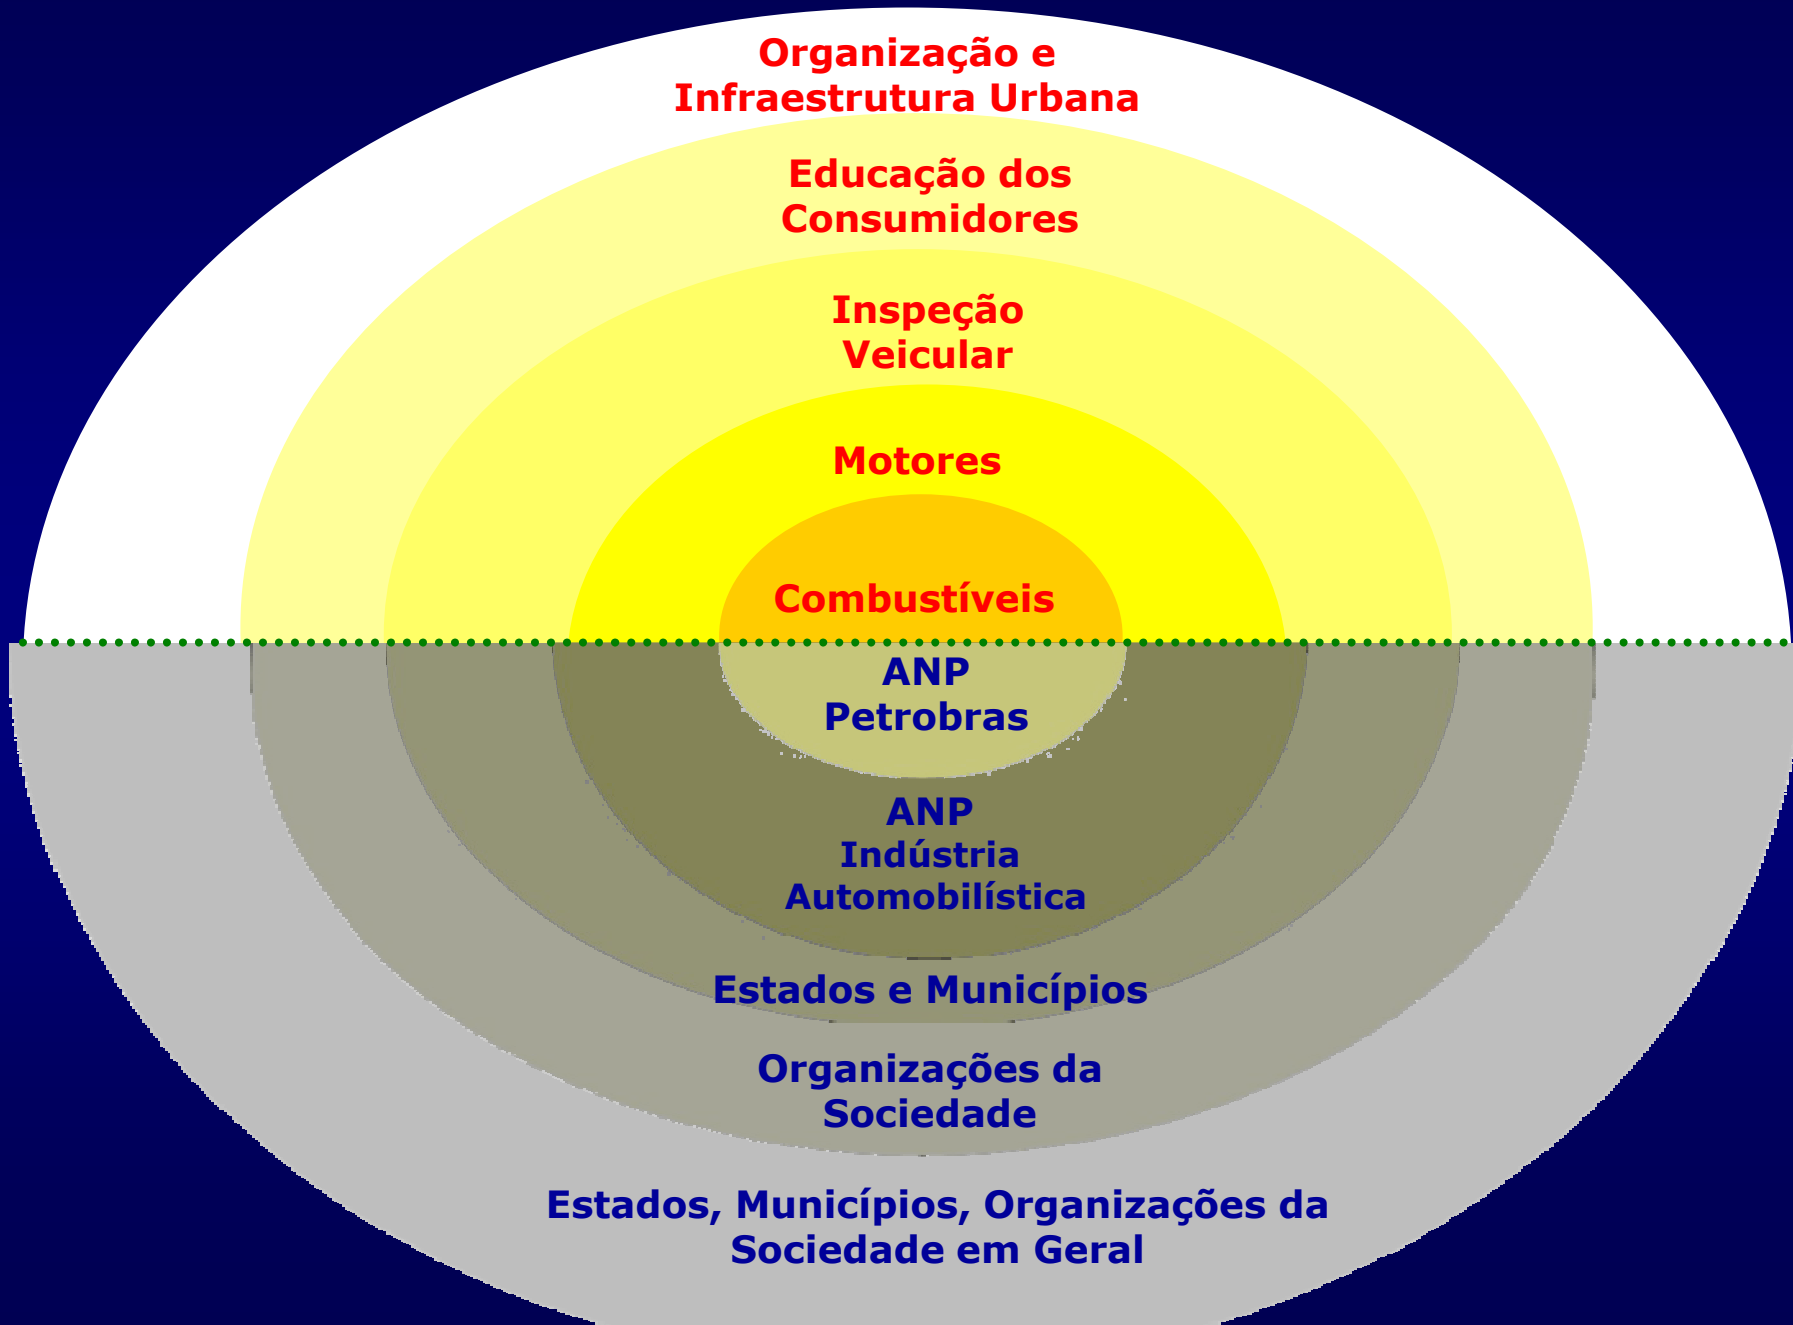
Organização e
Infraestrutura Urbana

Educação dos
Consumidores

Inspeção
Veicular

Motores

Combustíveis

ANP
Petrobras

ANP
Indústria
Automobilística

Estados e Municípios

Organizações da
Sociedade

Estados, Municípios, Organizações da
Sociedade em Geral